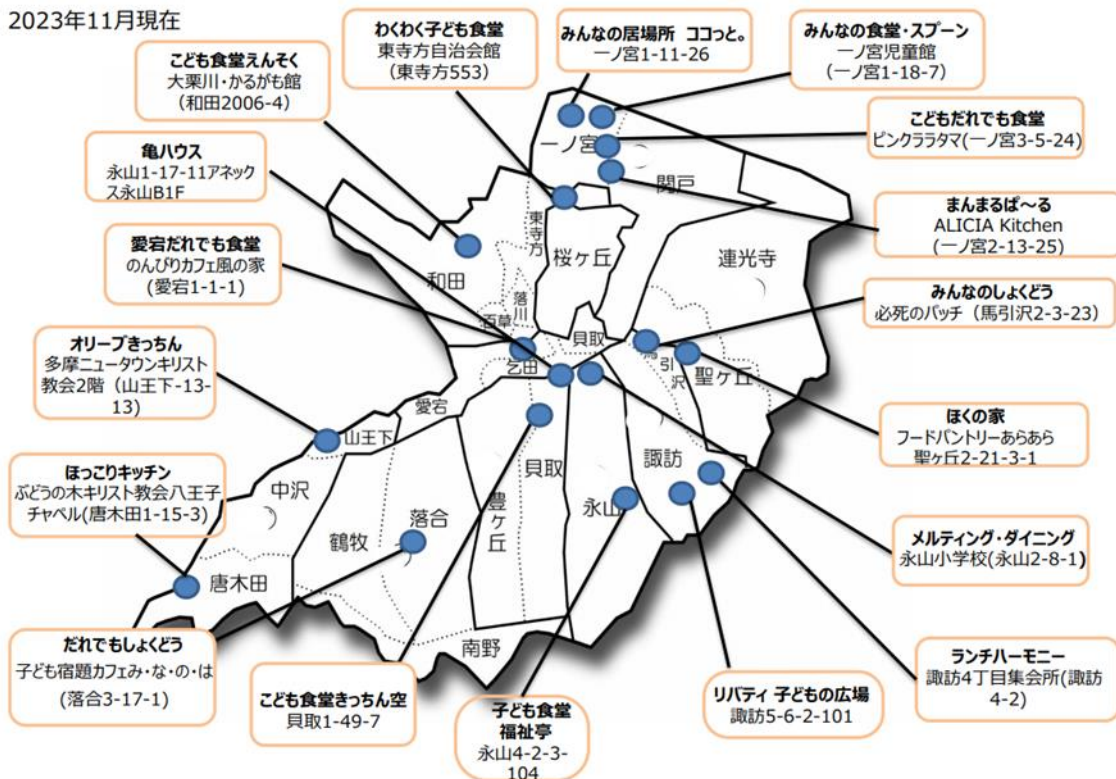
2023年11月現在

こども食堂えんそく
大栗川・かるがも館
(和田2006-4)

わくわく子ども食堂
東寺方自治会館
(東寺方553)

みんなの居場所 ココっと。
一ノ宮1-11-26

みんなの食堂・スプーン
一ノ宮児童館
(一ノ宮1-18-7)

こどもだれでも食堂
ピンクララタマ(一ノ宮3-5-24)

亀ハウス
永山1-17-11アネックス永山B1F

まんまるぱ～る
ALICIA Kitchen
(一ノ宮2-13-25)

愛宕だれでも食堂
のんびりカフェ風の家
(愛宕1-1-1)

みんなのしょくどう
必死のパッチ (馬引沢2-3-23)

オリーブきっちん
多摩ニュータウンキリスト教会2階 (山王下-13-13)

ほくの家
フードパントリーあらあら
聖ヶ丘2-21-3-1

ほっこりキッチン
ぶどうの木キリスト教会八王子チャペル(唐木田1-15-3)

メルティング・ダイニング
永山小学校(永山2-8-1)

だれでもしょくどう
子ども宿題カフェみ・な・の・は
(落合3-17-1)

こども食堂きっちん空
貝取1-49-7

子ども食堂
福祉亭
永山4-2-3-104

リバティ 子どもの広場
諏訪5-6-2-101

ランチハーモニー
諏訪4丁目集会所(諏訪4-2)

一ノ宮
関戸
東寺方
桜ヶ丘
連光寺
和田
落川
百草
乞田
貝取
馬引沢
聖ヶ丘
愛宕
山王下
中沢
諏訪
貝取
豊ヶ丘
永山
落合
鶴牧
唐木田
南野